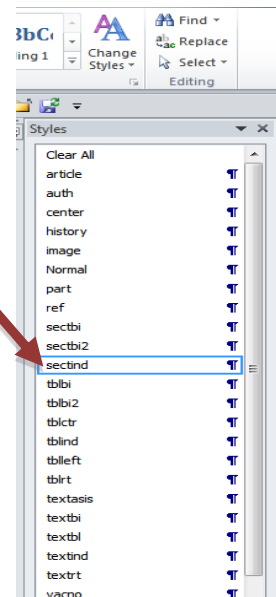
BbC
ding 1
Change Styles
Find
Replace
Select
Editing
Styles
Clear All
article ¶
auth ¶
center ¶
history ¶
image ¶
Normal ¶
part ¶
ref ¶
sectbi ¶
sectbi2 ¶
sectind ¶
tblbi ¶
tblbi2 ¶
tblctr ¶
tblind ¶
tblleft ¶
tblrt ¶
textasis ¶
textbi ¶
textbl ¶
textind ¶
textrt ¶
yacno ¶